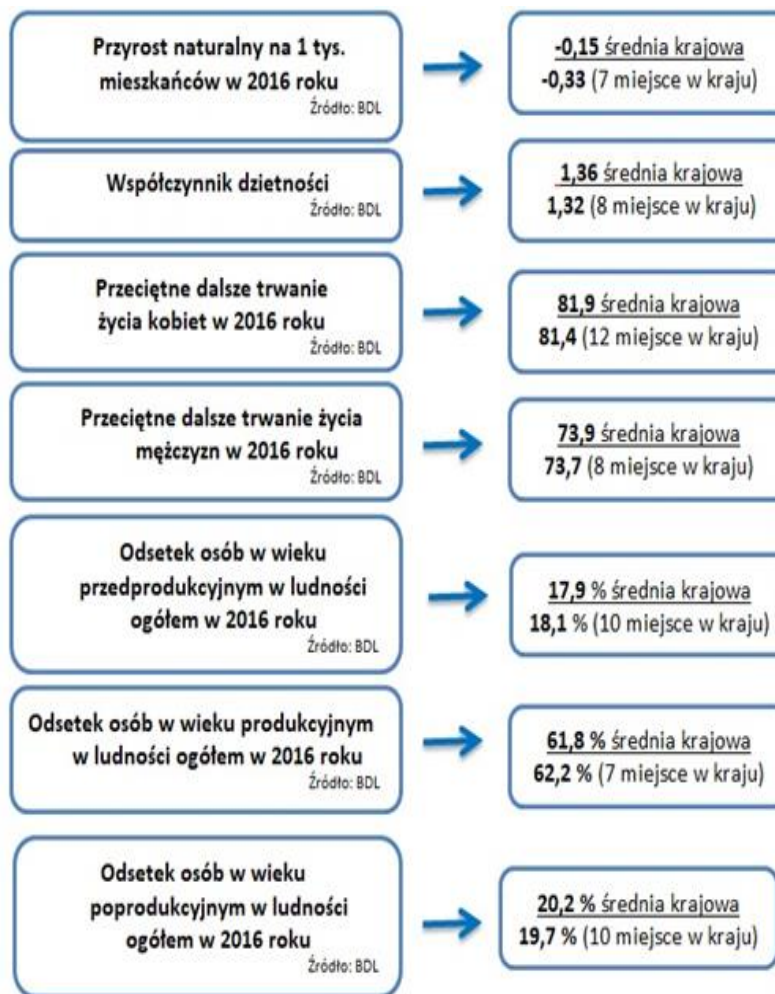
Przyrost naturalny na 1 tys. mieszkańców w 2016 roku
Źródło: BDL

-0,15 średnia krajowa
-0,33 (7 miejsce w kraju)

Współczynnik dzietności
Źródło: BDL

1,36 średnia krajowa
1,32 (8 miejsce w kraju)

Przeciętne dalsze trwanie życia kobiet w 2016 roku
Źródło: BDL

81,9 średnia krajowa
81,4 (12 miejsce w kraju)

Przeciętne dalsze trwanie życia mężczyzn w 2016 roku
Źródło: BDL

73,9 średnia krajowa
73,7 (8 miejsce w kraju)

Odsetek osób w wieku przedprodukcyjnym w ludności ogółem w 2016 roku
Źródło: BDL

17,9 % średnia krajowa
18,1 % (10 miejsce w kraju)

Odsetek osób w wieku produkcyjnym w ludności ogółem w 2016 roku
Źródło: BDL

61,8 % średnia krajowa
62,2 % (7 miejsce w kraju)

Odsetek osób w wieku poprodukcyjnym w ludności ogółem w 2016 roku
Źródło: BDL

20,2 % średnia krajowa
19,7 % (10 miejsce w kraju)